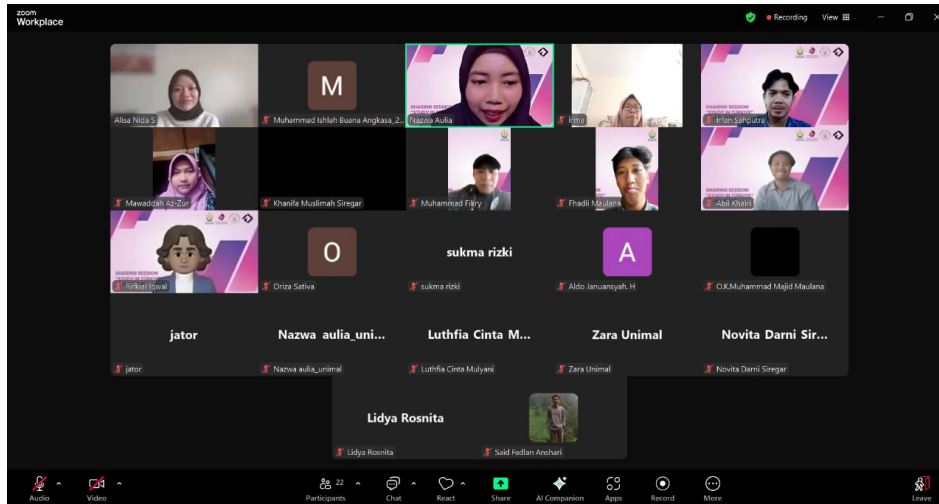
zoom
Workplace

Recording View

Alisa Nida S

M
Muhammad Ishlah Buana Angkasa_2...

SHARING SESSION
Nazwa Aulia

Irma

SHARING SESSION
Irfan Sahputra

Mawaddah Az-Zur

Khanifa Muslimah Siregar

Muhammad Fikry

Fhadli Maulana

SHARING SESSION
Abil Khairi

SHARING SESSION
Rifkial Iqwal

O
Oriza Sativa

sukma rizki
sukma rizki

A
Aldo Januansyah. H

O.K.Muhammad Majid Maulana

jator
jator

Nazwa aulia_uni...
Nazwa aulia_unimal

Luthfia Cinta M...
Luthfia Cinta Mulyani

Zara Unimal
Zara Unimal

Novita Darni Sir...
Novita Darni Siregar

Lidya Rosnita
Lidya Rosnita

Said Fadlan Anshari

Audio
Video
22
Participants
Chat
React
Share
AI Companion
Apps
Record
More
Leave